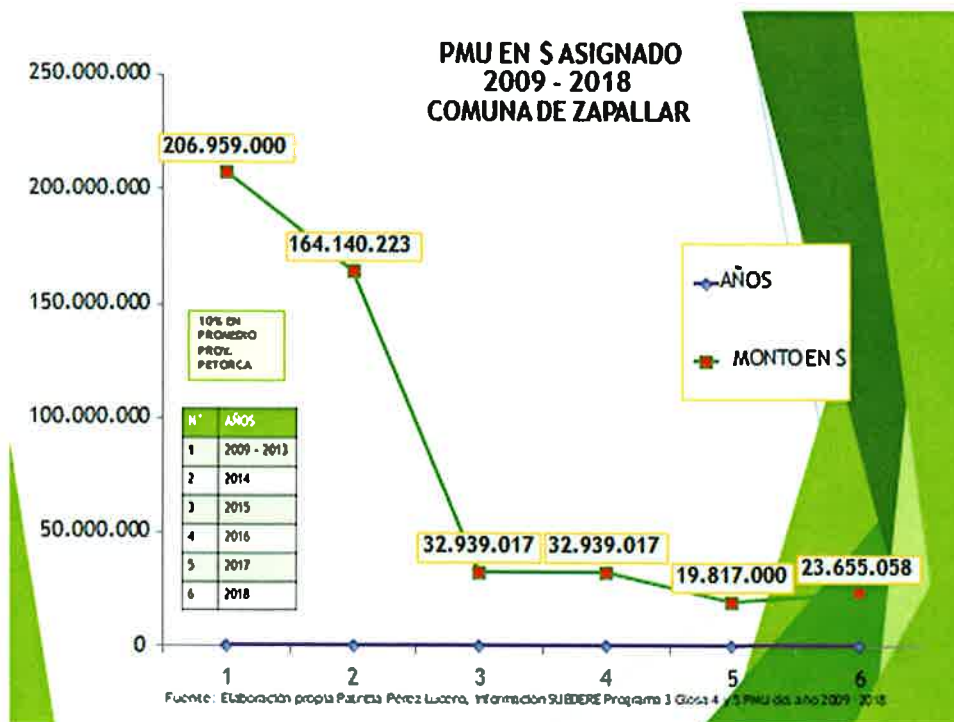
PMU EN $ ASIGNADO
2009 - 2018
COMUNA DE ZAPALLAR

250.000.000
200.000.000
150.000.000
100.000.000
50.000.000
0

206.959.000
164.140.223
32.939.017
32.939.017
19.817.000
23.655.058

10% EN PRIMERO PROV. PETORCA

| N° | AÑOS |
|---|---|
| 1 | 2009 - 2013 |
| 2 | 2014 |
| 3 | 2015 |
| 4 | 2016 |
| 5 | 2017 |
| 6 | 2018 |

AÑOS
MONTO EN $

1 2 3 4 5 6

Fuente: Elaboración propia Patricia Pérez Lucero, información SUBDERE Programa 3 Glosa 4 y 5 PMU del año 2009 - 2018